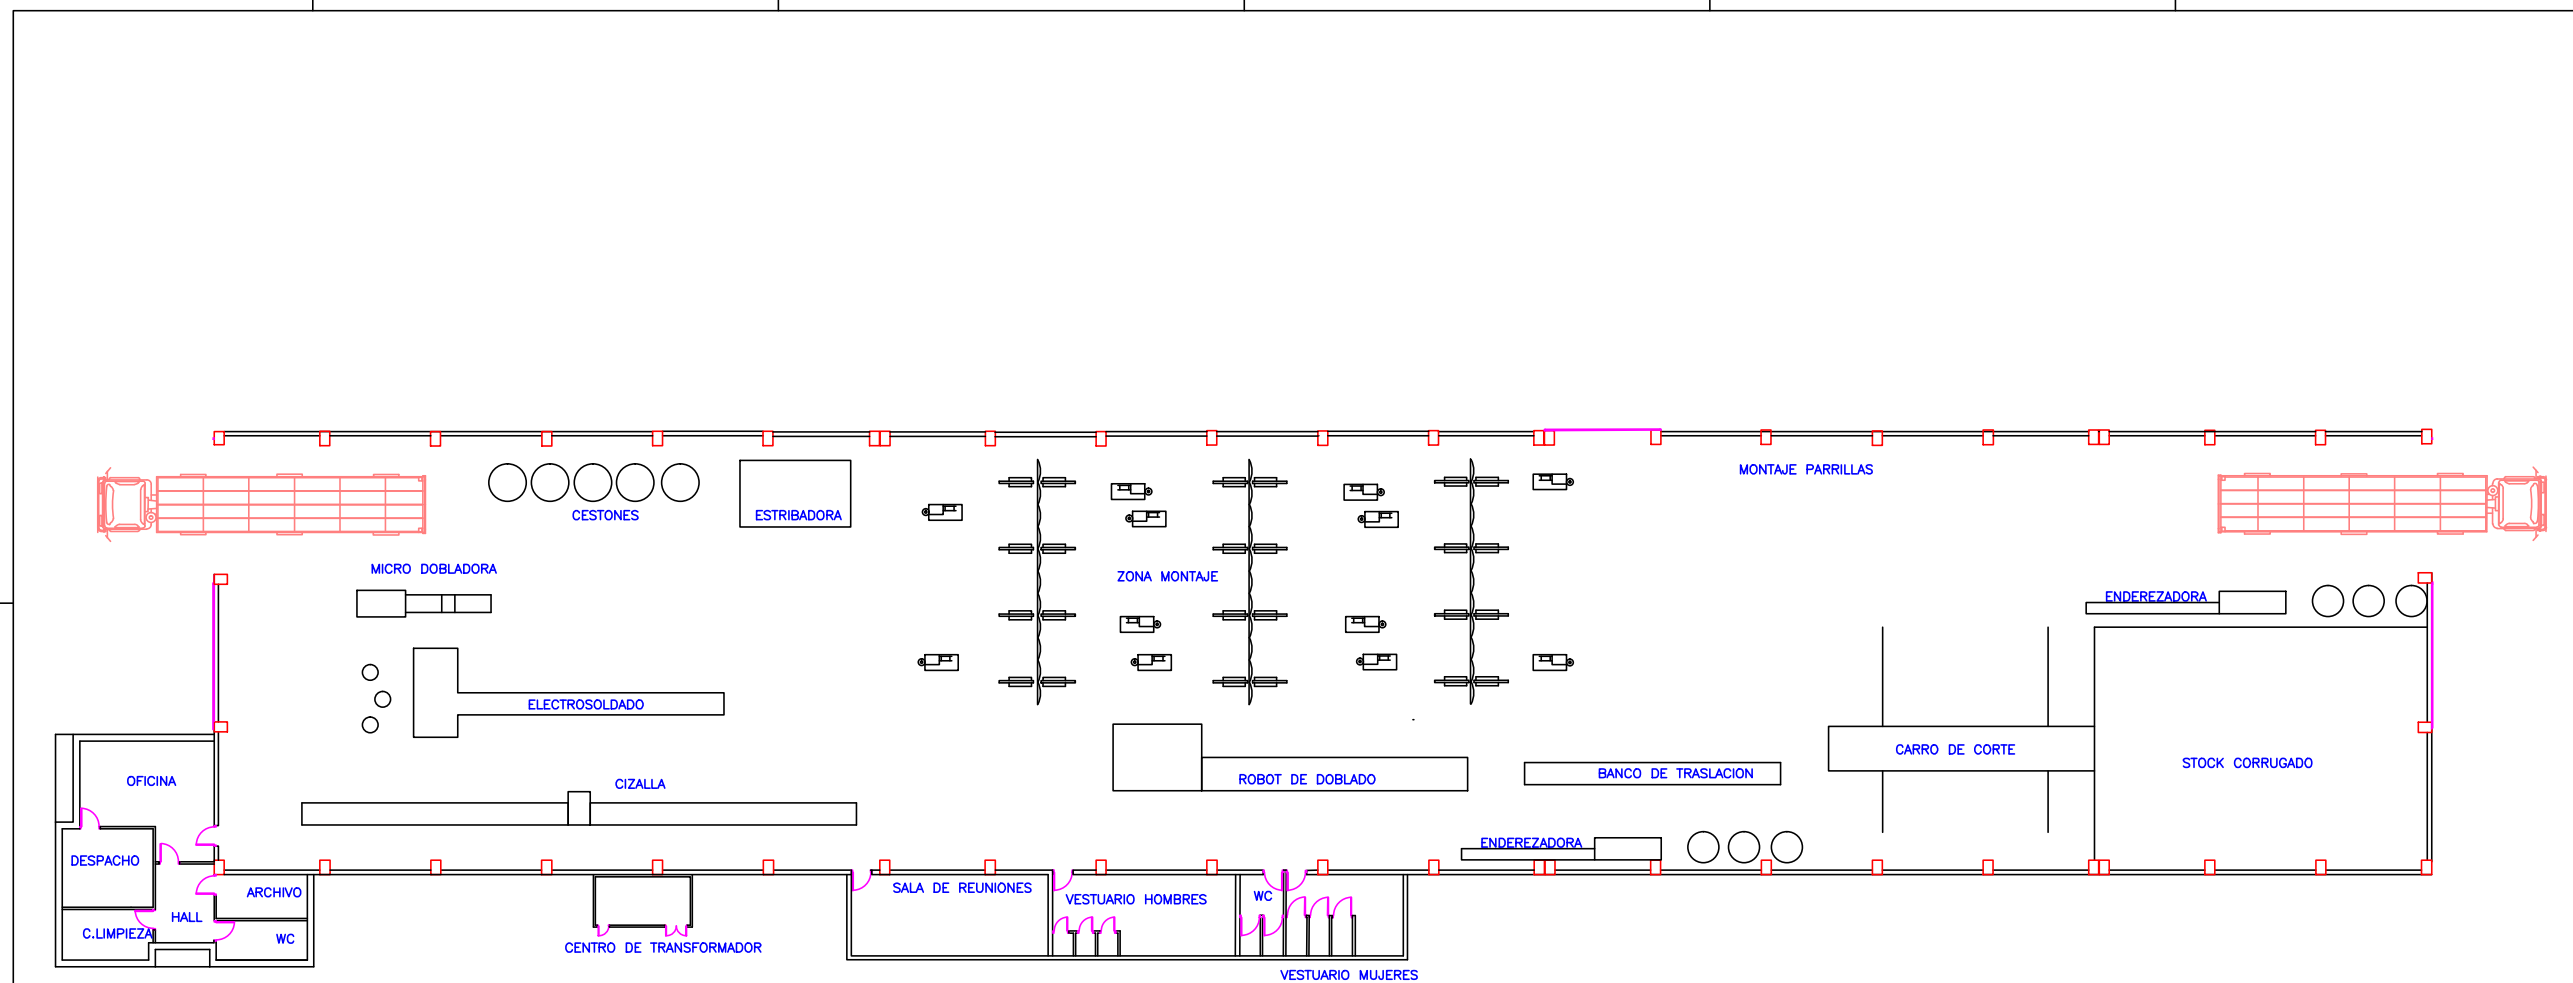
CESTONES

ESTRIBADORA

MONTAJE PARRILLAS

MICRO DOBLADORA

ZONA MONTAJE

ENDEREZADORA

ELECTROSOLDADO

OFICINA

CIZALLA

ROBOT DE DOBLADO

BANCO DE TRASLACION

CARRO DE CORTE

STOCK CORRUGADO

DESPACHO

ENDEREZADORA

ARCHIVO

HALL

C.LIMPIEZA

WC

SALA DE REUNIONES

VESTUARIO HOMBRES

WC

CENTRO DE TRANSFORMADOR

VESTUARIO MUJERES